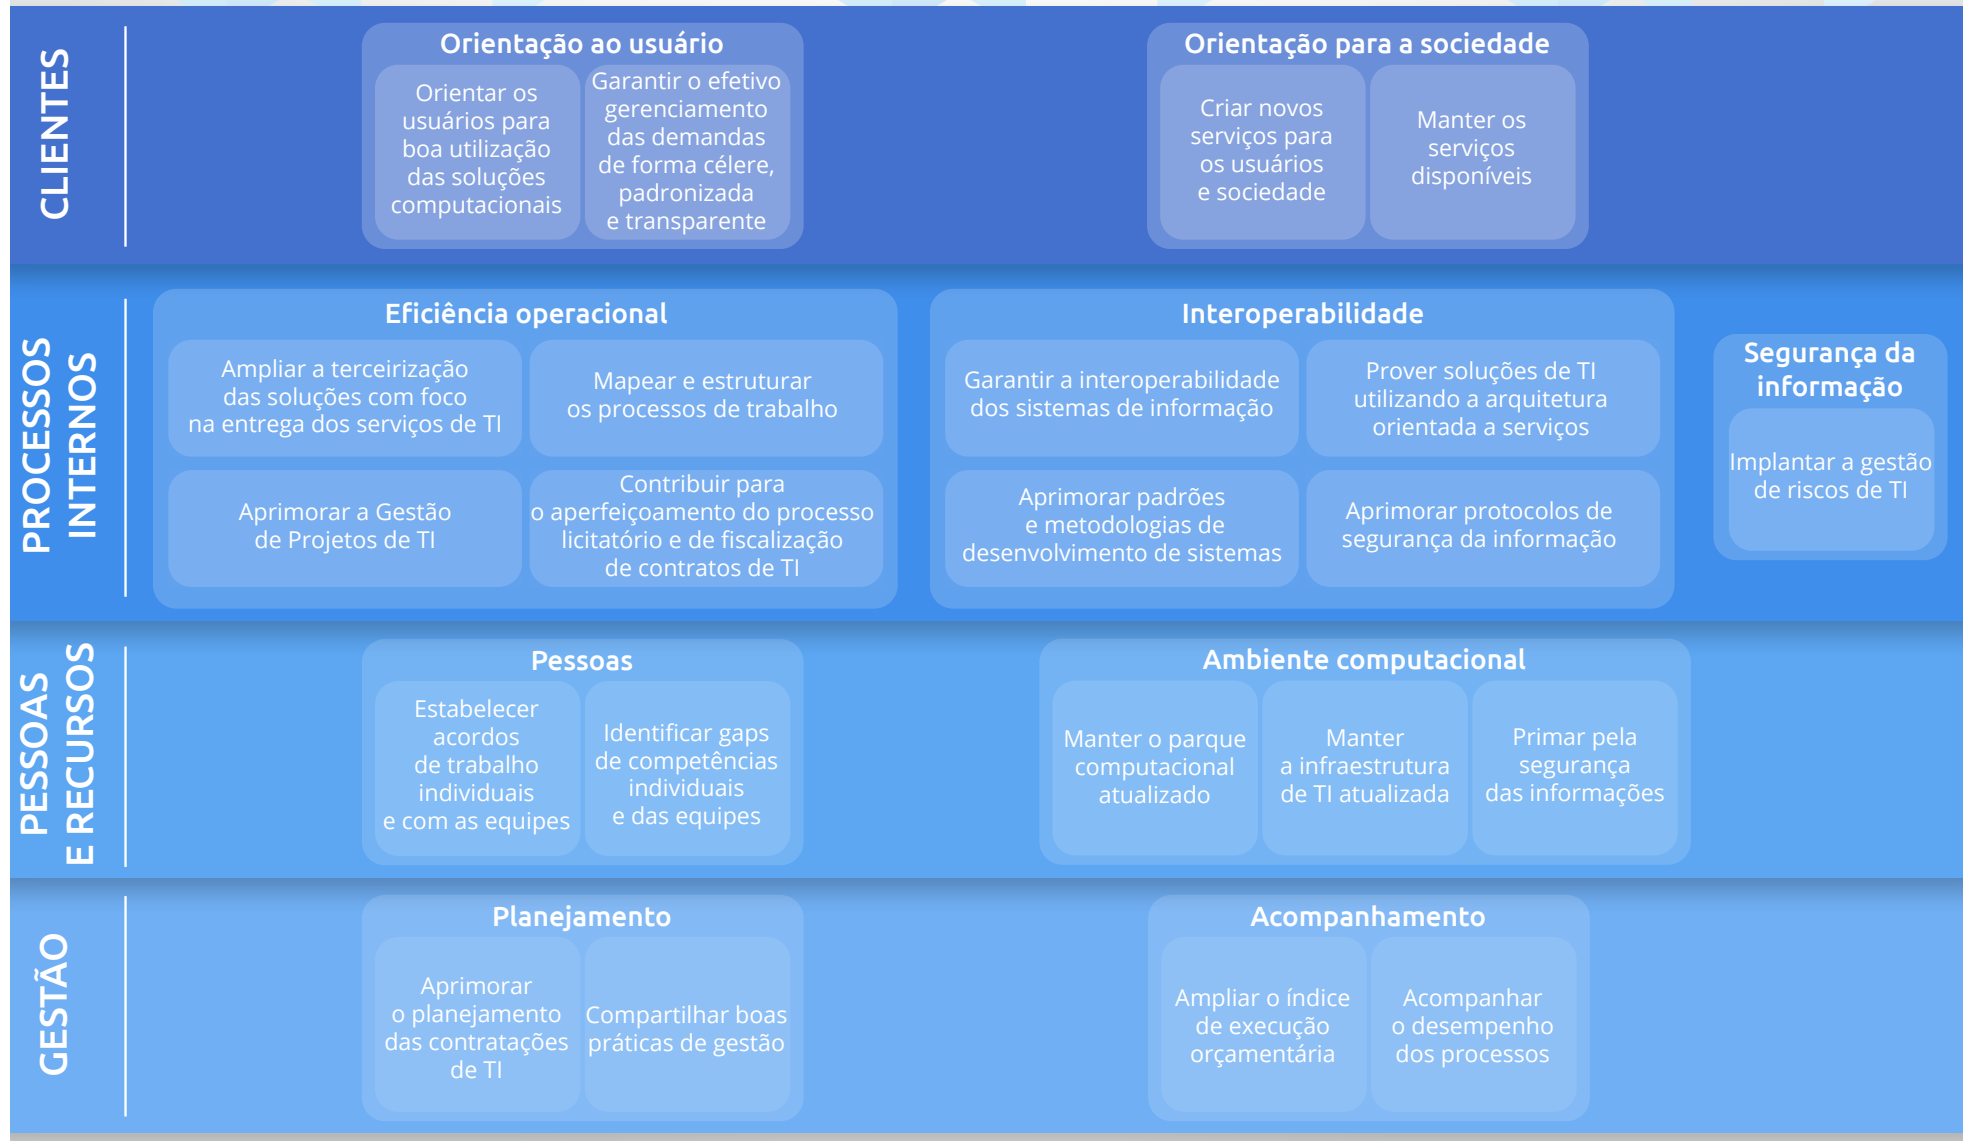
CLIENTES

Orientação ao usuário

Orientar os usuários para boa utilização das soluções computacionais

Garantir o efetivo gerenciamento das demandas de forma célere, padronizada e transparente

Orientação para a sociedade

Criar novos serviços para os usuários e sociedade

Manter os serviços disponíveis

PROCESSOS INTERNOS

Eficiência operacional

Ampliar a terceirização das soluções com foco na entrega dos serviços de TI

Mapear e estruturar os processos de trabalho

Aprimorar a Gestão de Projetos de TI

Contribuir para o aperfeiçoamento do processo licitatório e de fiscalização de contratos de TI

Interoperabilidade

Garantir a interoperabilidade dos sistemas de informação

Prover soluções de TI utilizando a arquitetura orientada a serviços

Aprimorar padrões e metodologias de desenvolvimento de sistemas

Aprimorar protocolos de segurança da informação

Segurança da informação

Implantar a gestão de riscos de TI

PESSOAS E RECURSOS

Pessoas

Estabelecer acordos de trabalho individuais e com as equipes

Identificar gaps de competências individuais e das equipes

Ambiente computacional

Manter o parque computacional atualizado

Manter a infraestrutura de TI atualizada

Primar pela segurança das informações

GESTÃO

Planejamento

Aprimorar o planejamento das contratações de TI

Compartilhar boas práticas de gestão

Acompanhamento

Ampliar o índice de execução orçamentária

Acompanhar o desempenho dos processos